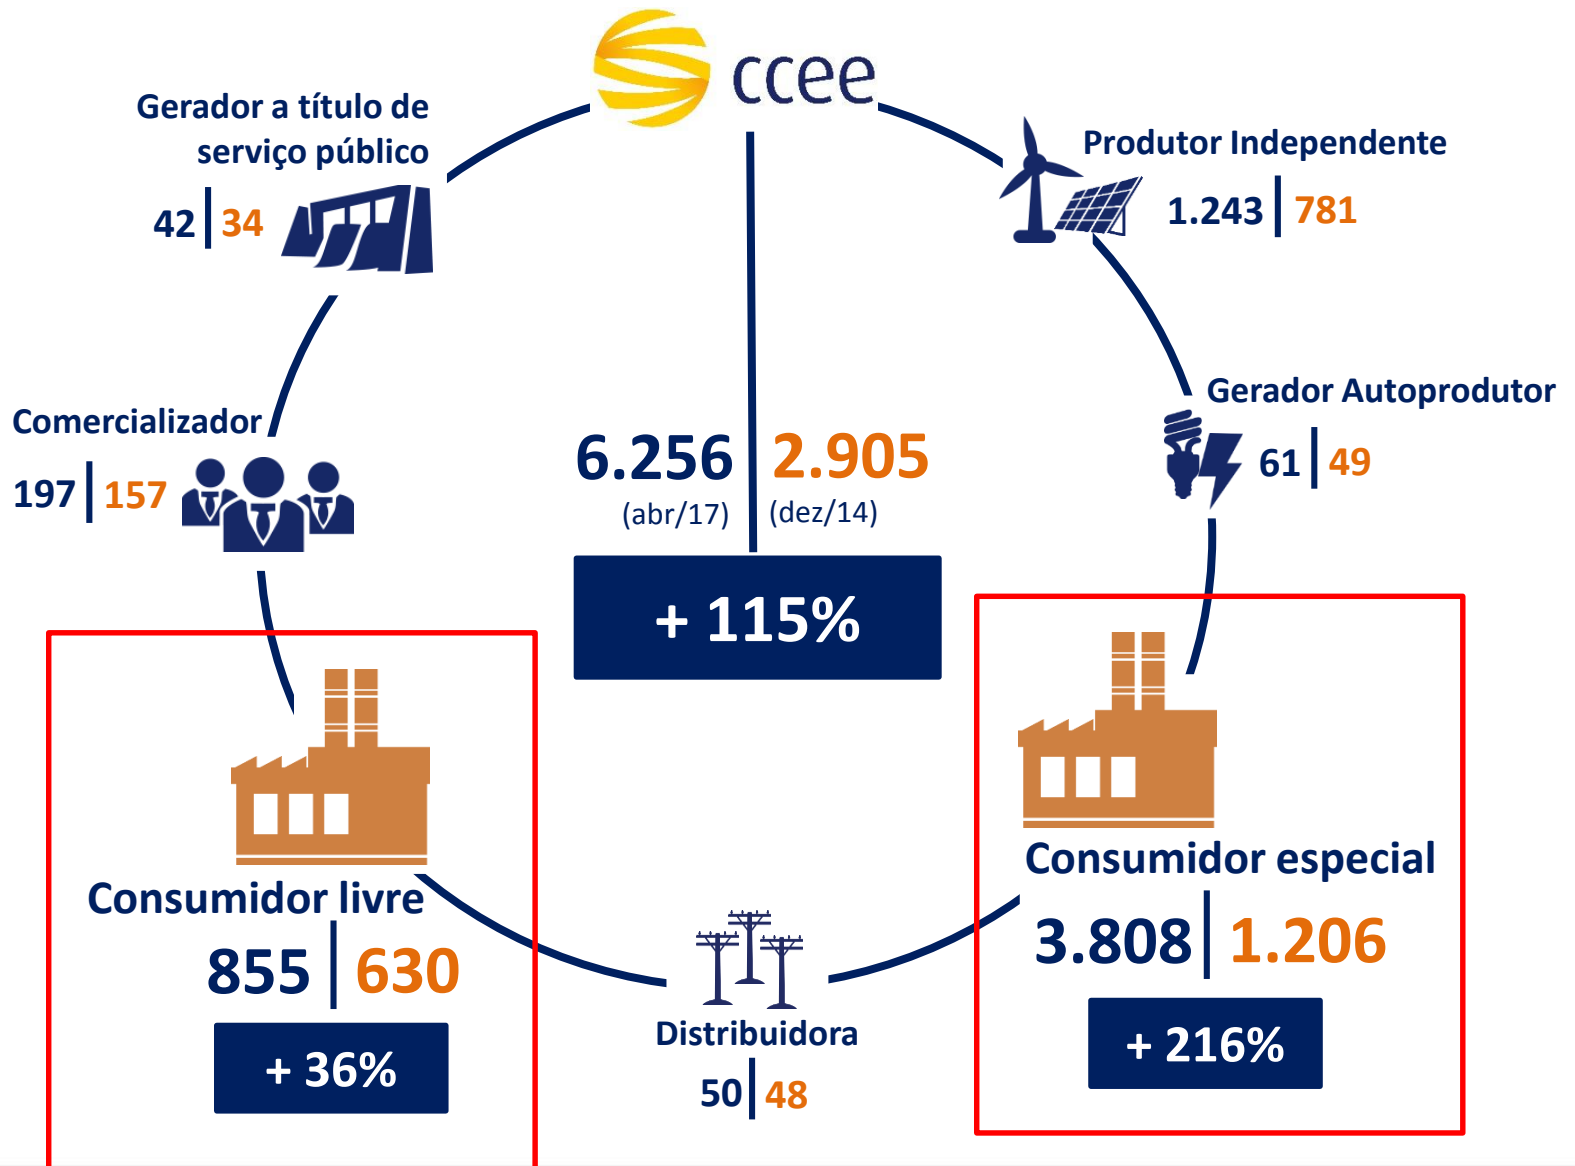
ccee

Gerador a título de serviço público
42 | 34

Produtor Independente
1.243 | 781

Gerador Autoprodutor
61 | 49

Comercializador
197 | 157

6.256 | 2.905
(abr/17) (dez/14)

+ 115%

Consumidor livre
855 | 630
+ 36%

Consumidor especial
3.808 | 1.206
+ 216%

Distribuidora
50 | 48